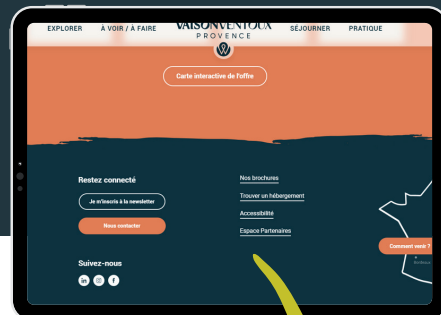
EXPLORER
À VOIR / À FAIRE
VAISON VENTOUX
PROVENCE
SÉJOURNER
PRATIQUE

Carte interactive de l'offre

Restez connecté

Je m'inscris à la newsletter

Nous contacter

Suivez-nous

Nos brochures

Trouver un hébergement

Accessibilité

Espace Partenaires

Comment venir ?

Bordeaux